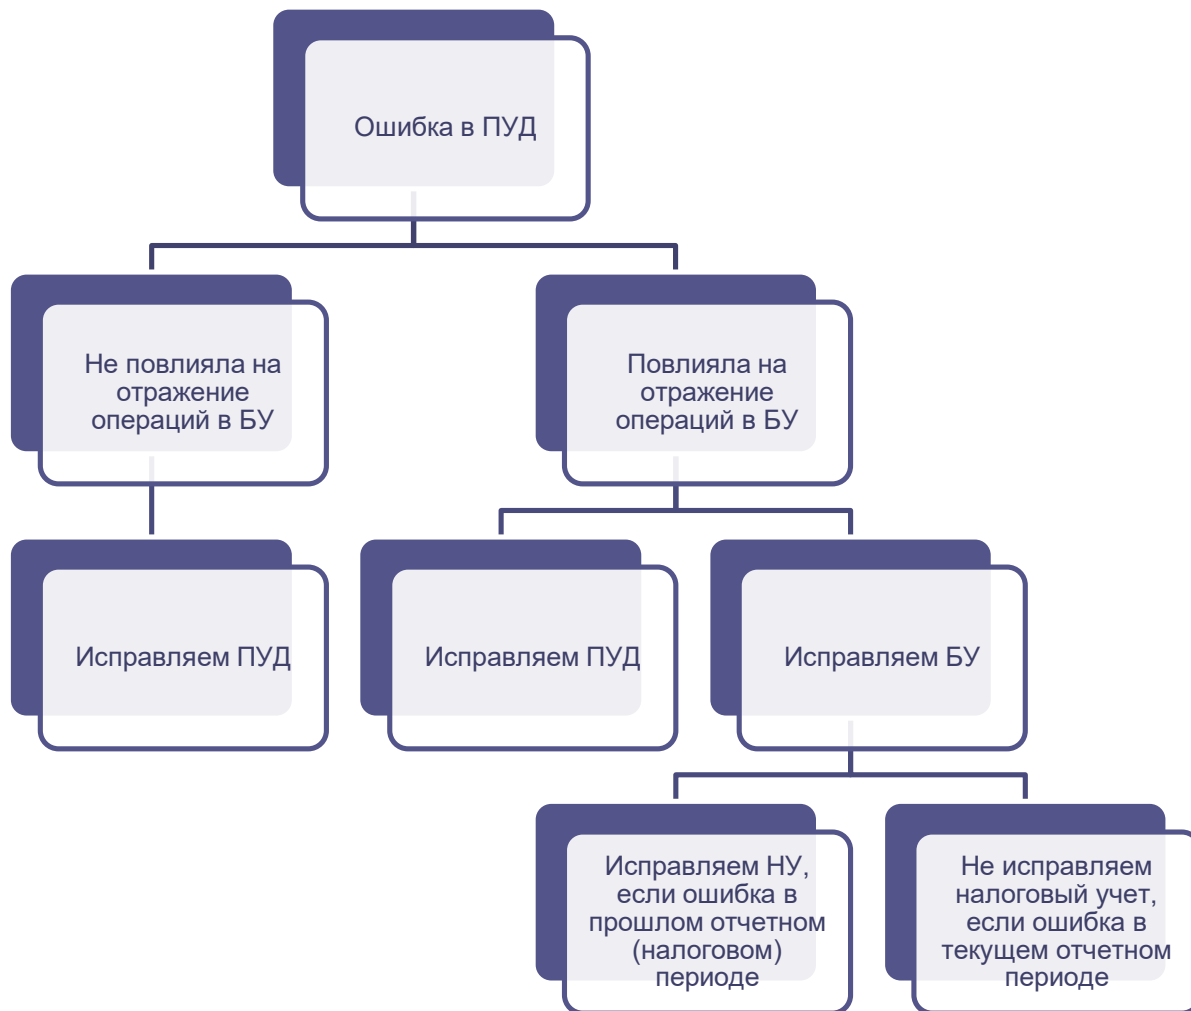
Ошибка в ПУД

Не повлияла на отражение операций в БУ

Повлияла на отражение операций в БУ

Исправляем ПУД

Исправляем ПУД

Исправляем БУ

Исправляем НУ, если ошибка в прошлом отчетном (налоговом) периоде

Не исправляем налоговый учет, если ошибка в текущем отчетном периоде